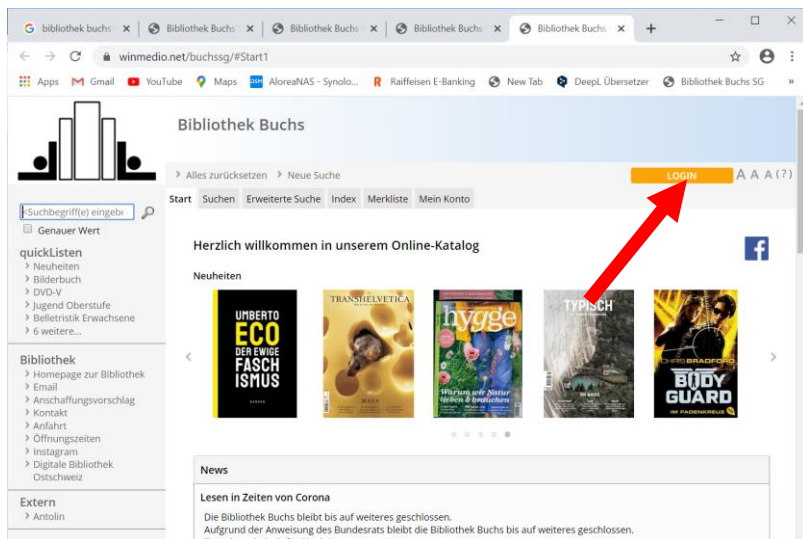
G bibliothek buchs × | Bibliothek Buchs × | Bibliothek Buchs × | Bibliothek Buchs × | Bibliothek Buchs × | +

winmedio.net/buchssg/#Start1

Apps Gmail YouTube Maps AloreaNAS - Synolo... Raiffeisen E-Banking New Tab DeepL Übersetzer Bibliothek Buchs SG »

Bibliothek Buchs

› Alles zurücksetzen › Neue Suche

LOGIN

A A A (?)

Start Suchen Erweiterte Suche Index Merkliste Mein Konto

Suchbegriff(e) eingebe

Genauer Wert

quickListen
› Neuheiten
› Bilderbuch
› DVD-V
› Jugend Oberstufe
› Belletristik Erwachsene
› 6 weitere...

Bibliothek
› Homepage zur Bibliothek
› Email
› Anschaffungsvorschlag
› Kontakt
› Anfahrt
› Öffnungszeiten
› Instagram
› Digitale Bibliothek Ostschweiz

Extern
› Antolin

Herzlich willkommen in unserem Online-Katalog

Neuheiten

UMBERTO ECO DER EWIGE FASCHISMUS

TRANSHELVETICA

hygge

Warum wir Natur lieben & brauchen

TYPISCH

CHRIS BRADFORD BODY GUARD IM FADENKREUZ

News

Lesen in Zeiten von Corona

Die Bibliothek Buchs bleibt bis auf weiteres geschlossen.
Aufgrund der Anweisung des Bundesrats bleibt die Bibliothek Buchs bis auf weiteres geschlossen.